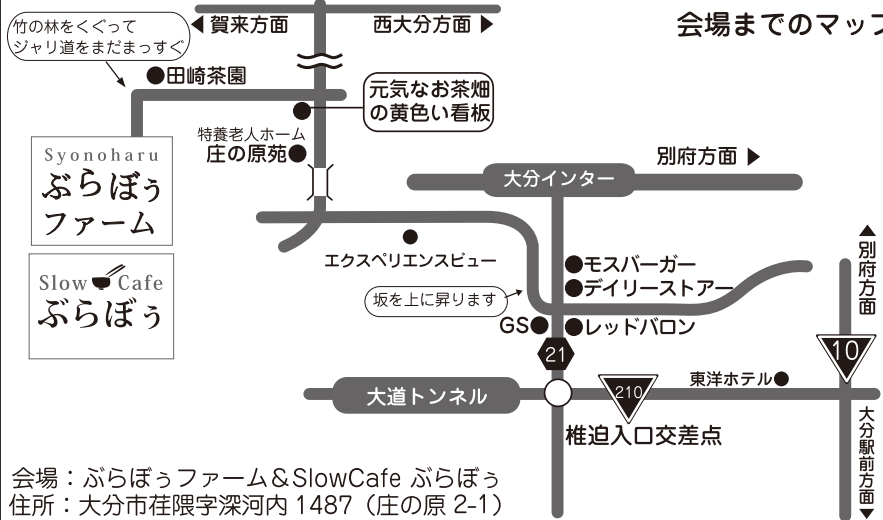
会場までのマッフ

竹の林をくぐって
ジャリ道をまだまっすぐ

◀ 賀来方面

西大分方面 ▶

田崎茶園

元気なお茶畑
の黄色い看板

特養老人ホーム
庄の原苑

Syonoharu
ぶらぼぅ
ファーム

Slow Cafe
ぶらぼぅ

大分インター

別府方面 ▶

エクスペリエンスビュー

モスバーガー
デイリーストアー

坂を上に昇ります

GS

レッドバロン

21

▲ 別府方面

10

大道トンネル

210

東洋ホテル

大分駅前方面 ▼

椎迫入口交差点

会場：ぶらぼぅファーム＆SlowCafe ぶらぼぅ
住所：大分市荏隈字深河内 1487（庄の原 2-1）